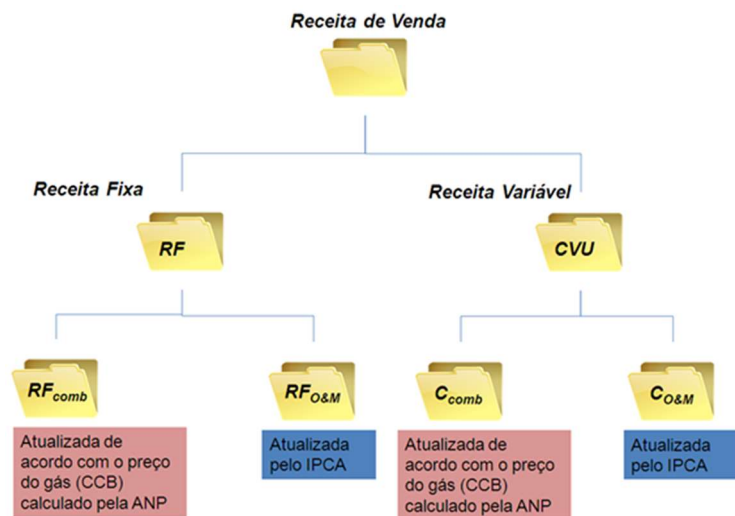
Receita de Venda

Receita Fixa

RF

Receita Variável

CVU

$RF_{comb}$

Atualizada de acordo com o preço do gás (CCB) calculado pela ANP

$RF_{O\&M}$

Atualizada pelo IPCA

$C_{comb}$

Atualizada de acordo com o preço do gás (CCB) calculado pela ANP

$C_{O\&M}$

Atualizada pelo IPCA